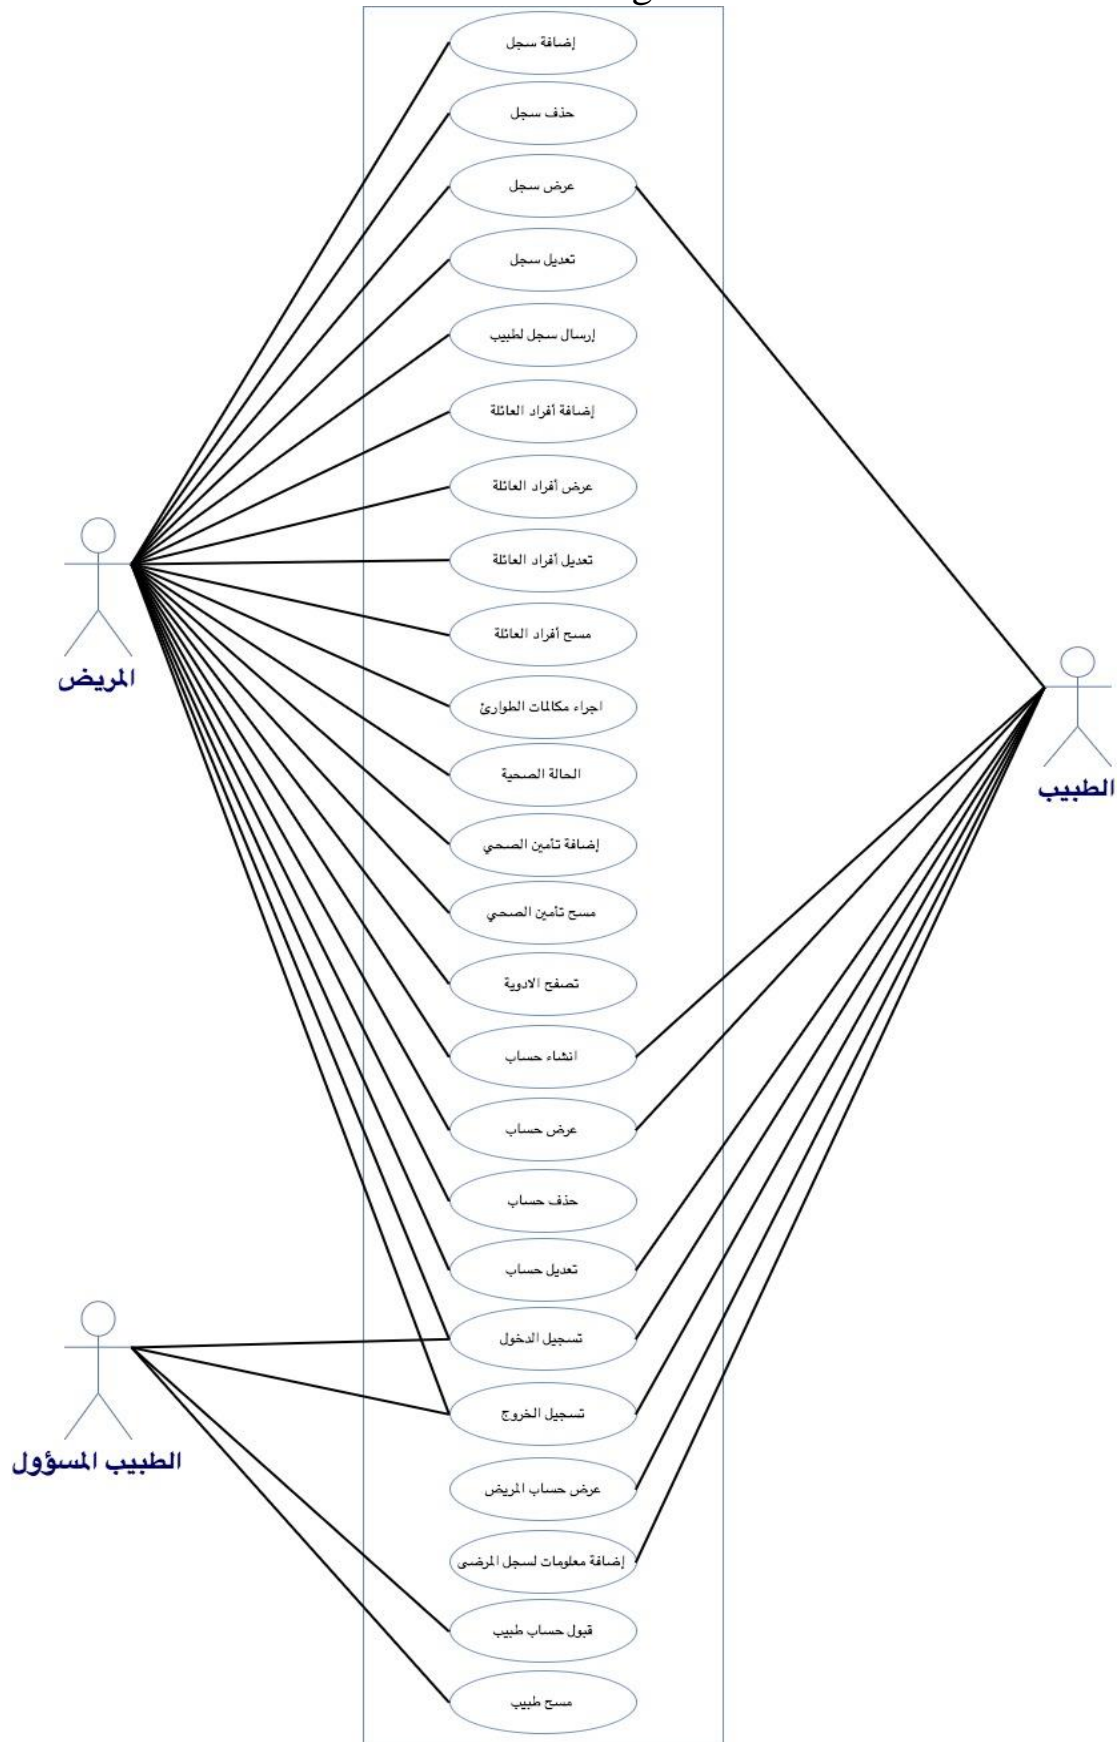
إضافة سجل

حذف سجل

عرض سجل

تعديل سجل

إرسال سجل لطبيب

إضافة أفراد العائلة

عرض أفراد العائلة

تعديل أفراد العائلة

مسح أفراد العائلة

اجراء مكالمات الطوارئ

الحالة الصحية

إضافة تأمين الصحي

مسح تأمين الصحي

تصفح الادوية

انشاء حساب

عرض حساب

حذف حساب

تعديل حساب

تسجيل الدخول

تسجيل الخروج

عرض حساب المريض

إضافة معلومات لسجل المرضى

قبول حساب طبيب

مسح طبيب

المريض

الطبيب

الطبيب المسؤول